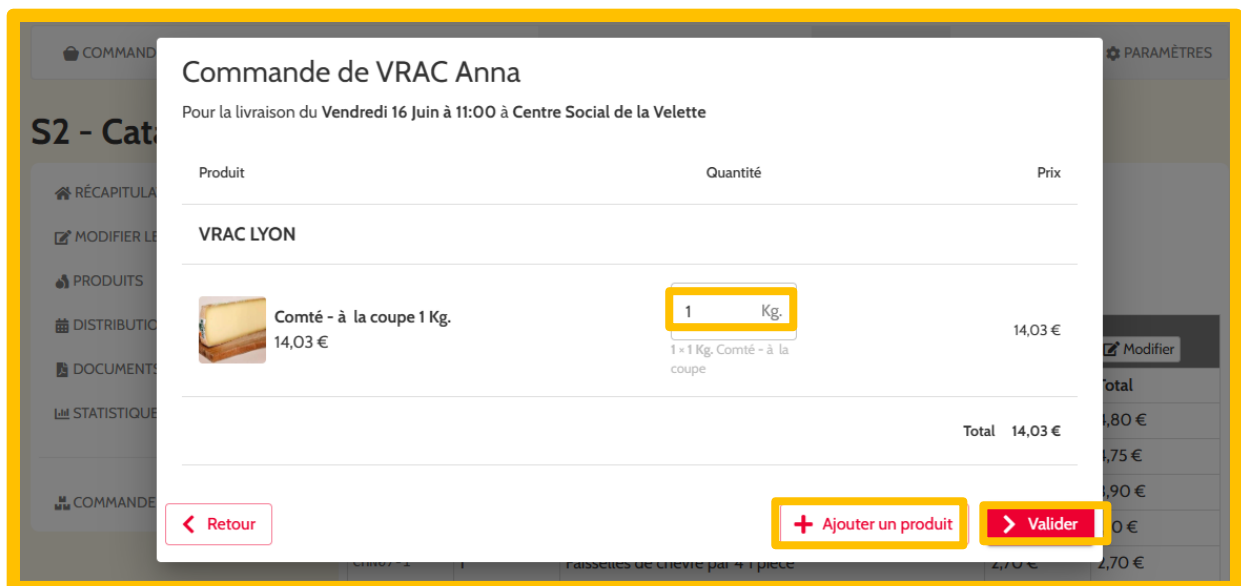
COMMANDE

PARAMÈTRES

S2 - Cata

RÉCAPITULA

MODIFIER LE

PRODUITS

DISTRIBUTIO

DOCUMENTS

STATISTIQUE

COMMANDE

Commande de VRAC Anna

Pour la livraison du **Vendredi 16 Juin à 11:00** à **Centre Social de la Velette**

| Produit | Quantité | Prix |
|---|---|---|
| VRAC LYON | | |
| Comté - à la coupe 1 Kg. 14,03 € | 1 Kg. 1 × 1 Kg. Comté - à la coupe | 14,03 € |
| | Total | 14,03 € |

Retour

Ajouter un produit

Valider

Modifier

Total

,80 €

,75 €

,90 €

0 €

2,70 €

Faisselles de chèvre par 4 1 pièce

2,70 €